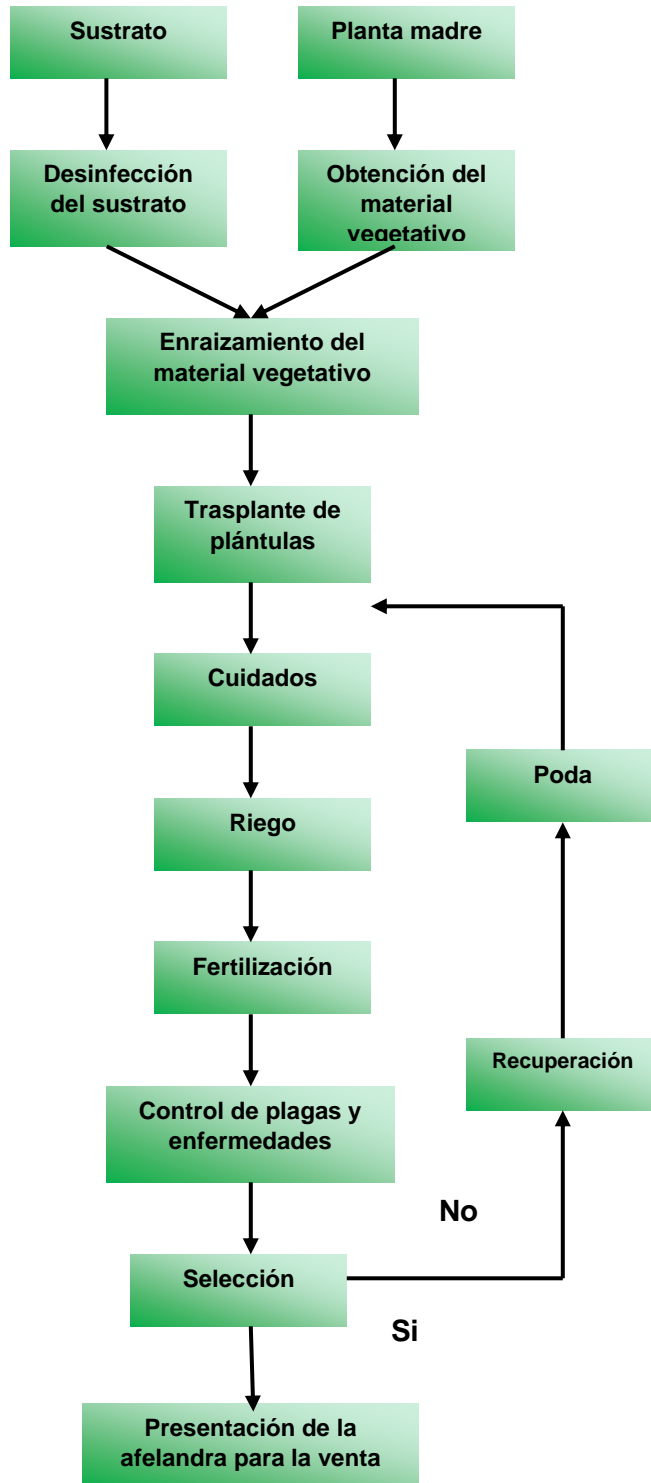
Sustrato

Planta madre

Desinfección del sustrato

Obtención del material vegetativo

Enraizamiento del material vegetativo

Trasplante de plántulas

Cuidados

Riego

Fertilización

Control de plagas y enfermedades

Selección

No

Si

Recuperación

Poda

Presentación de la afelandra para la venta